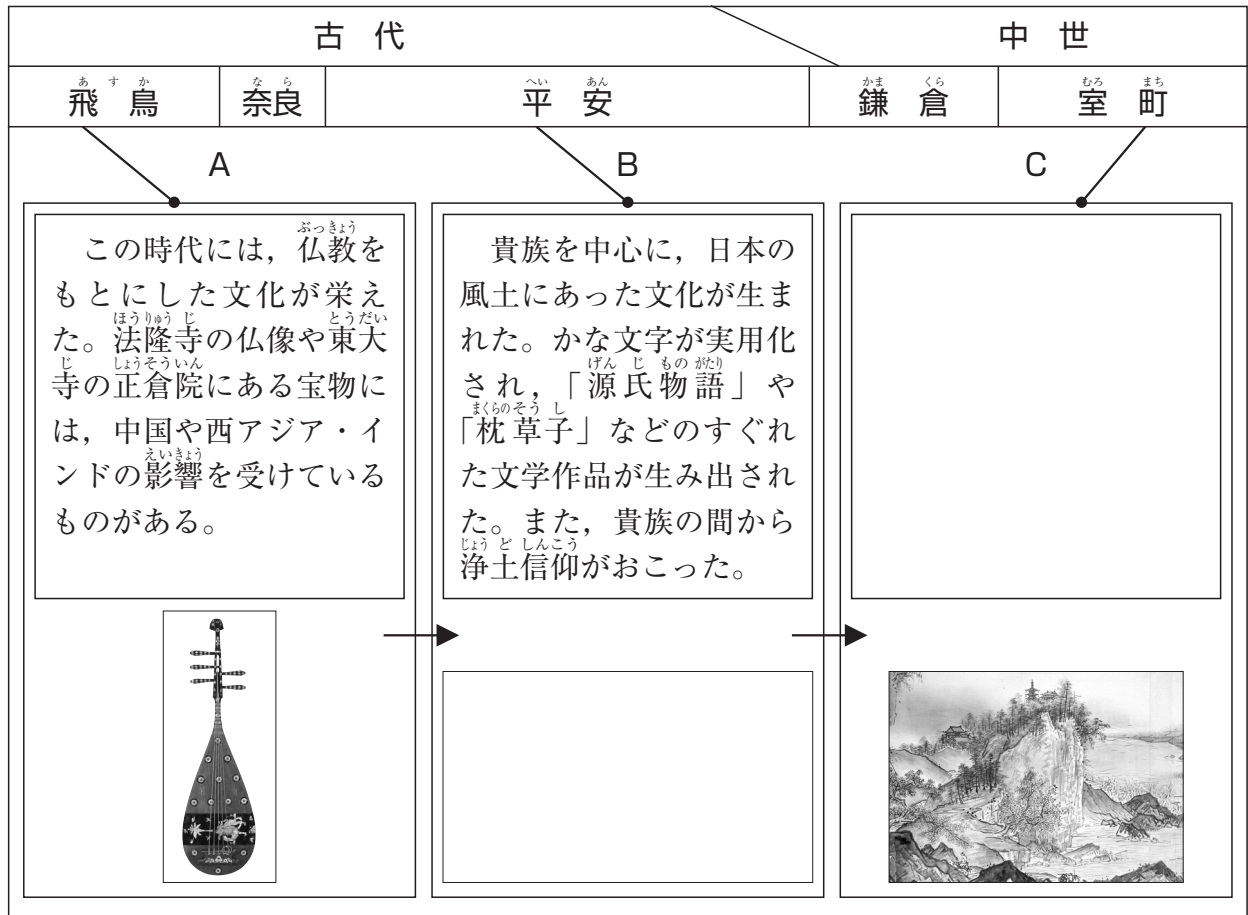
| 古代 | | | 中世 | |
|---|---|---|---|---|
| 飛鳥（あすか） | 奈良（なら） | 平安（へいあん） | 鎌倉（かまくら） | 室町（むろまち） |

A

この時代には，仏教（ぶっきょう）をもとにした文化が栄えた。法隆寺（ほうりゅうじ）の仏像や東大寺（とうだいじ）の正倉院（しょうそういん）にある宝物には，中国や西アジア・インドの影響（えいきょう）を受けているものがある。

B

貴族を中心に，日本の風土にあった文化が生まれた。かな文字が実用化され，「源氏物語（げんじものがたり）」や「枕草子（まくらのそうし）」などのすぐれた文学作品が生み出された。また，貴族の間から浄土信仰（じょうどしんこう）がおこった。

C